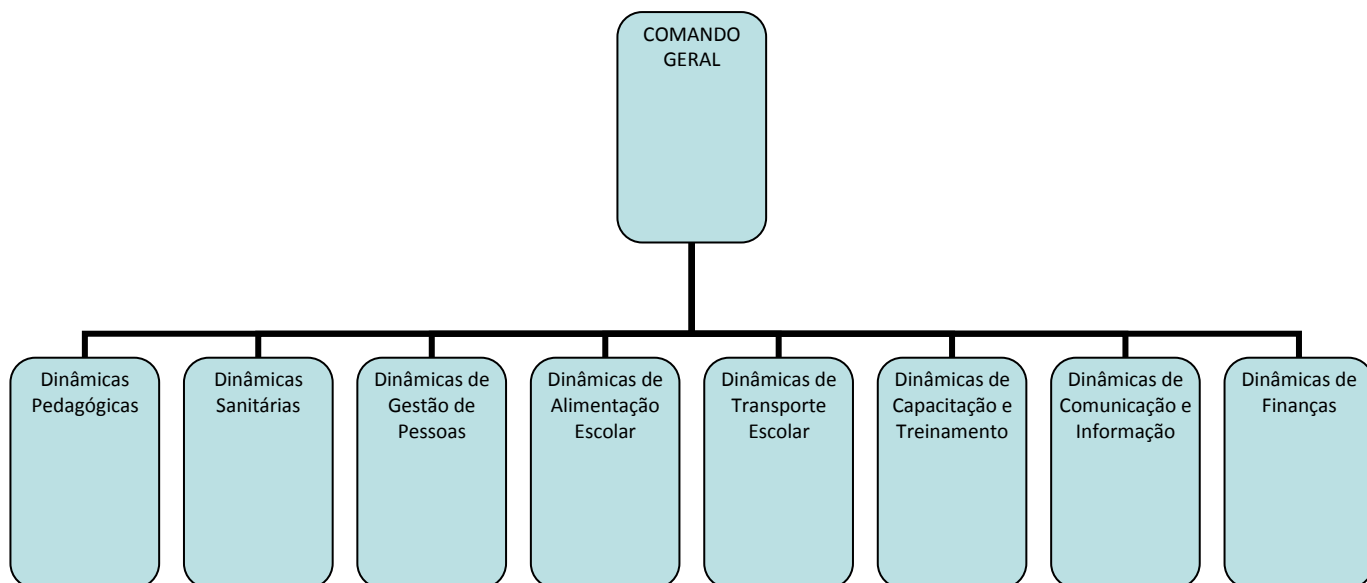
COMANDO GERAL

Dinâmicas Pedagógicas

Dinâmicas Sanitárias

Dinâmicas de Gestão de Pessoas

Dinâmicas de Alimentação Escolar

Dinâmicas de Transporte Escolar

Dinâmicas de Capacitação e Treinamento

Dinâmicas de Comunicação e Informação

Dinâmicas de Finanças